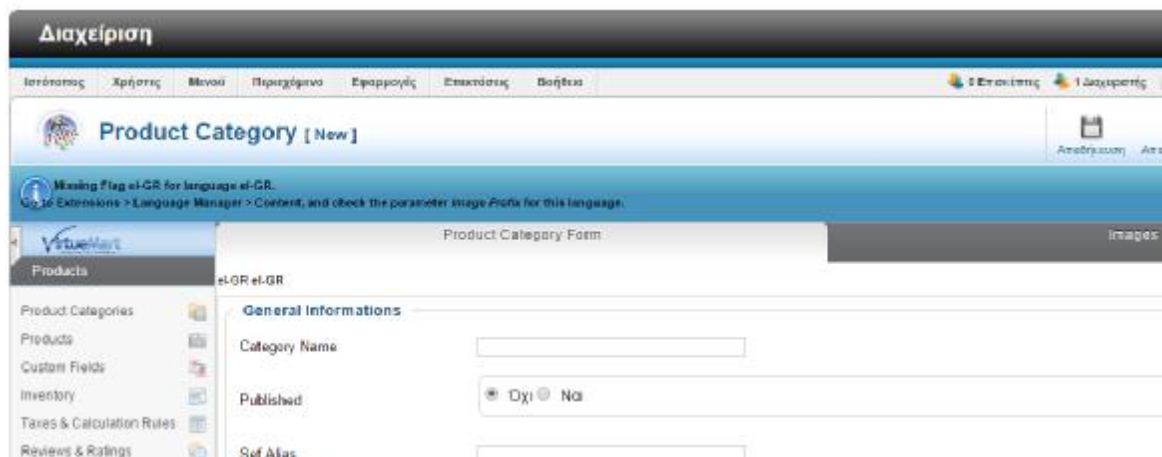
Διαχείριση

Ιστότοπος Χρήστες Μενού Περιεχόμενο Εφαρμογές Επεκτάσεις Βοήθεια

1 Επισκέπτης 1 Διαχειριστής

Product Category [ New ]

Αποθήκευση Απ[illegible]

Missing Flag el-GR for language el-GR.
Go to Extensions > Language Manager > Content, and check the parameter Image Prefix for this language.

VirtueMart

Products

Product Category Form

Images

el-GR el-GR

Product Categories
Products
Custom Fields
Inventory
Taxes & Calculation Rules
Reviews & Ratings

General Informations

Category Name

Published

Όχι Ναι

Sef Alias